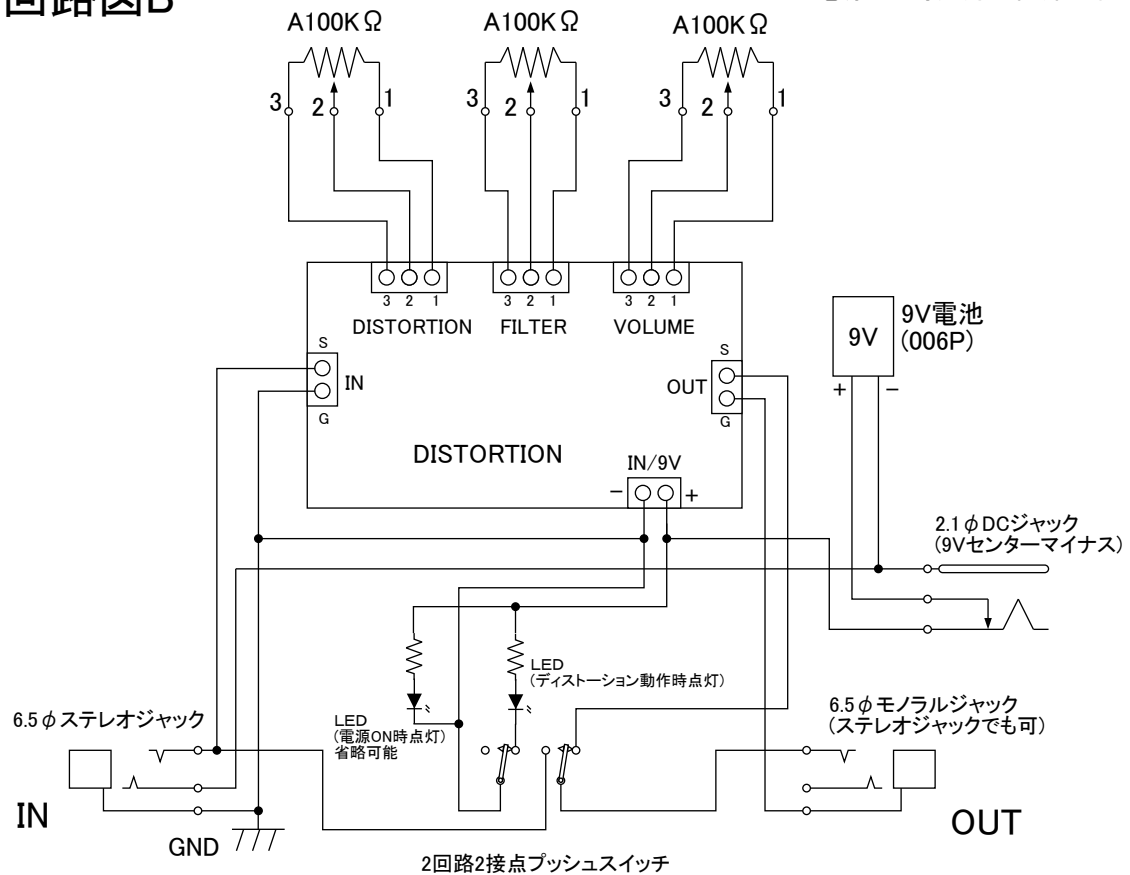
回路図B

A100KΩ
A100KΩ
A100KΩ

3 2 1
3 2 1
3 2 1

3 2 1
DISTORTION
3 2 1
FILTER
3 2 1
VOLUME

S
IN
G

S
OUT
G

DISTORTION

IN/9V
− +

9V
9V電池
(006P)
+ −

2.1φDCジャック
(9Vセンターマイナス)

LED
(ディストーション動作時点灯)

LED
(電源ON時点灯)
省略可能

6.5φステレオジャック

6.5φモノラルジャック
(ステレオジャックでも可)

IN

GND

OUT

2回路2接点プッシュスイッチ